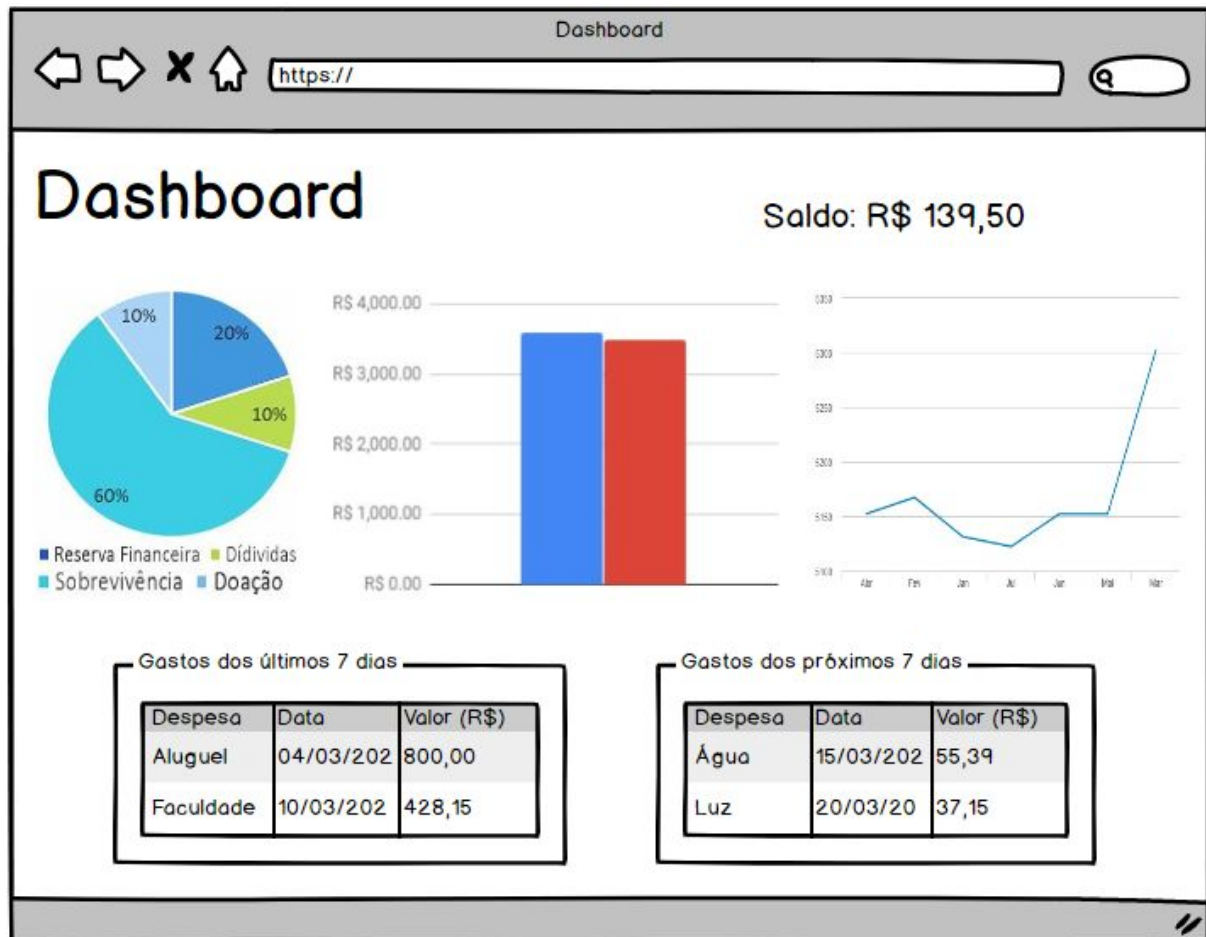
Dashboard

https://

Dashboard

Saldo: R$ 139,50

10%
20%
10%
60%

Reserva Financeira  Dídividas
Sobrevivência  Doação

R$ 4,000.00
R$ 3,000.00
R$ 2,000.00
R$ 1,000.00
R$ 0.00

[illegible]
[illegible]
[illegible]
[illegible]
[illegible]
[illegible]

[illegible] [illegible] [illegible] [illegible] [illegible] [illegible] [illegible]

Gastos dos últimos 7 dias

| Despesa | Data | Valor (R$) |
|---|---|---|
| Aluguel | 04/03/202 | 800,00 |
| Faculdade | 10/03/202 | 428,15 |

Gastos dos próximos 7 dias

| Despesa | Data | Valor (R$) |
|---|---|---|
| Água | 15/03/202 | 55,39 |
| Luz | 20/03/20 | 37,15 |